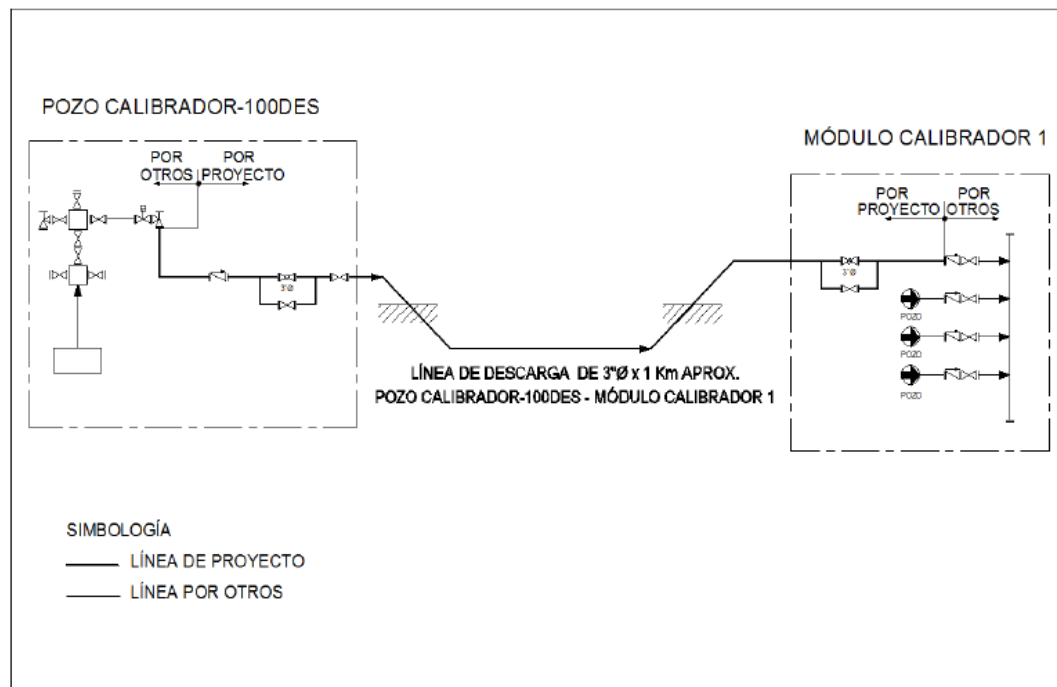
POZO CALIBRADOR-100DES

POR OTROS

POR PROYECTO

3"Ø

MÓDULO CALIBRADOR 1

POR PROYECTO

POR OTROS

3"Ø

POZO

POZO

POZO

LÍNEA DE DESCARGA DE 3"Ø x 1 Km APROX.
POZO CALIBRADOR-100DES - MÓDULO CALIBRADOR 1

SIMBOLOGÍA

LÍNEA DE PROYECTO

LÍNEA POR OTROS